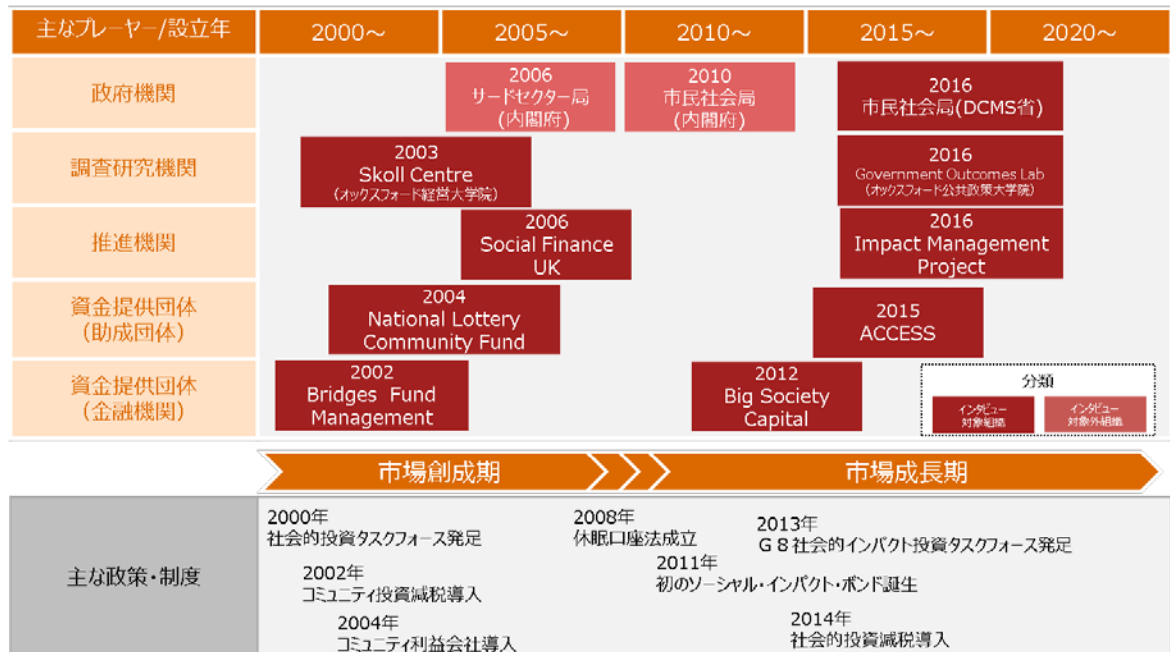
| 主なプレーヤー/設立年 | 2000～ | 2005～ | 2010～ | 2015～ | 2020～ |
|---|---|---|---|---|---|
| 政府機関 | | 2006 サードセクター局 (内閣府) | 2010 市民社会局 (内閣府) | 2016 市民社会局(DCMS省) | |
| 調査研究機関 | 2003 Skoll Centre (オックスフォード経営大学院) | | | 2016 Government Outcomes Lab (オックスフォード公共政策大学院) | |
| 推進機関 | | 2006 Social Finance UK | | 2016 Impact Management Project | |
| 資金提供団体 (助成団体) | 2004 National Lottery Community Fund | | | 2015 ACCESS | |
| 資金提供団体 (金融機関) | 2002 Bridges Fund Management | | 2012 Big Society Capital | | |

分類
インタビュー対象組織
インタビュー対象外組織

市場創成期
市場成長期

主な政策・制度

2000年
社会的投資タスクフォース発足

2002年
コミュニティ投資減税導入

2004年
コミュニティ利益会社導入

2008年
休眠口座法成立

2011年
初のソーシャル・インパクト・ボンド誕生

2013年
G８社会的インパクト投資タスクフォース発足

2014年
社会的投資減税導入